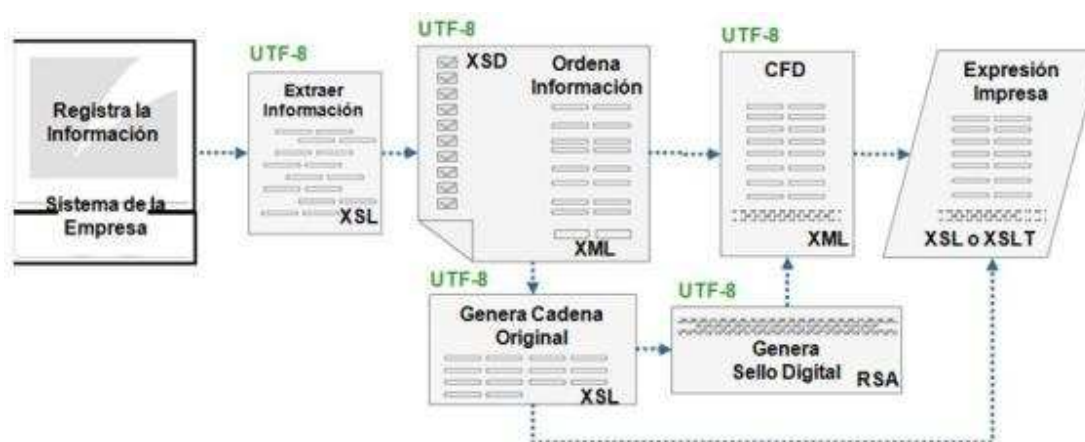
Registra la Información

Sistema de la Empresa

UTF-8

Extraer Información

XSL

UTF-8

XSD

Ordena Información

XML

UTF-8

CFD

XML

Expresión Impresa

XSL o XSLT

UTF-8

Genera Cadena Original

XSL

UTF-8

Genera Sello Digital

RSA